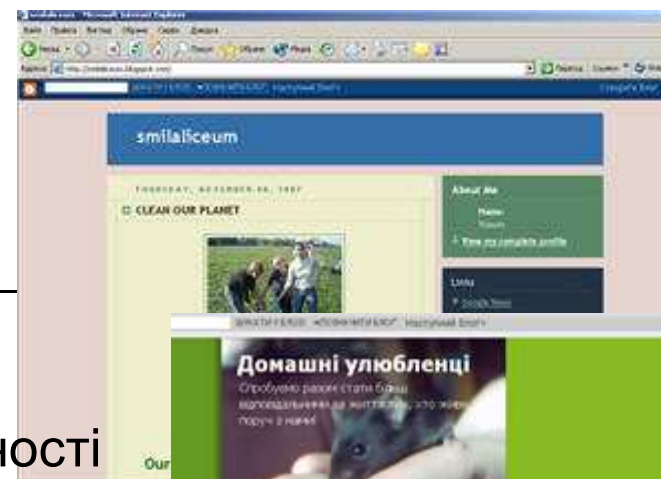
smilaliceum

THURSDAY, NOVEMBER 08, 2007

CLEAN OUR PLANET

About Me

Name:

View my complete profile

Links

Google News

Our

Домашні улюбленці

Спробуємо разом стати більш відповідальними за життя тих, хто живе поруч з нами!

ності